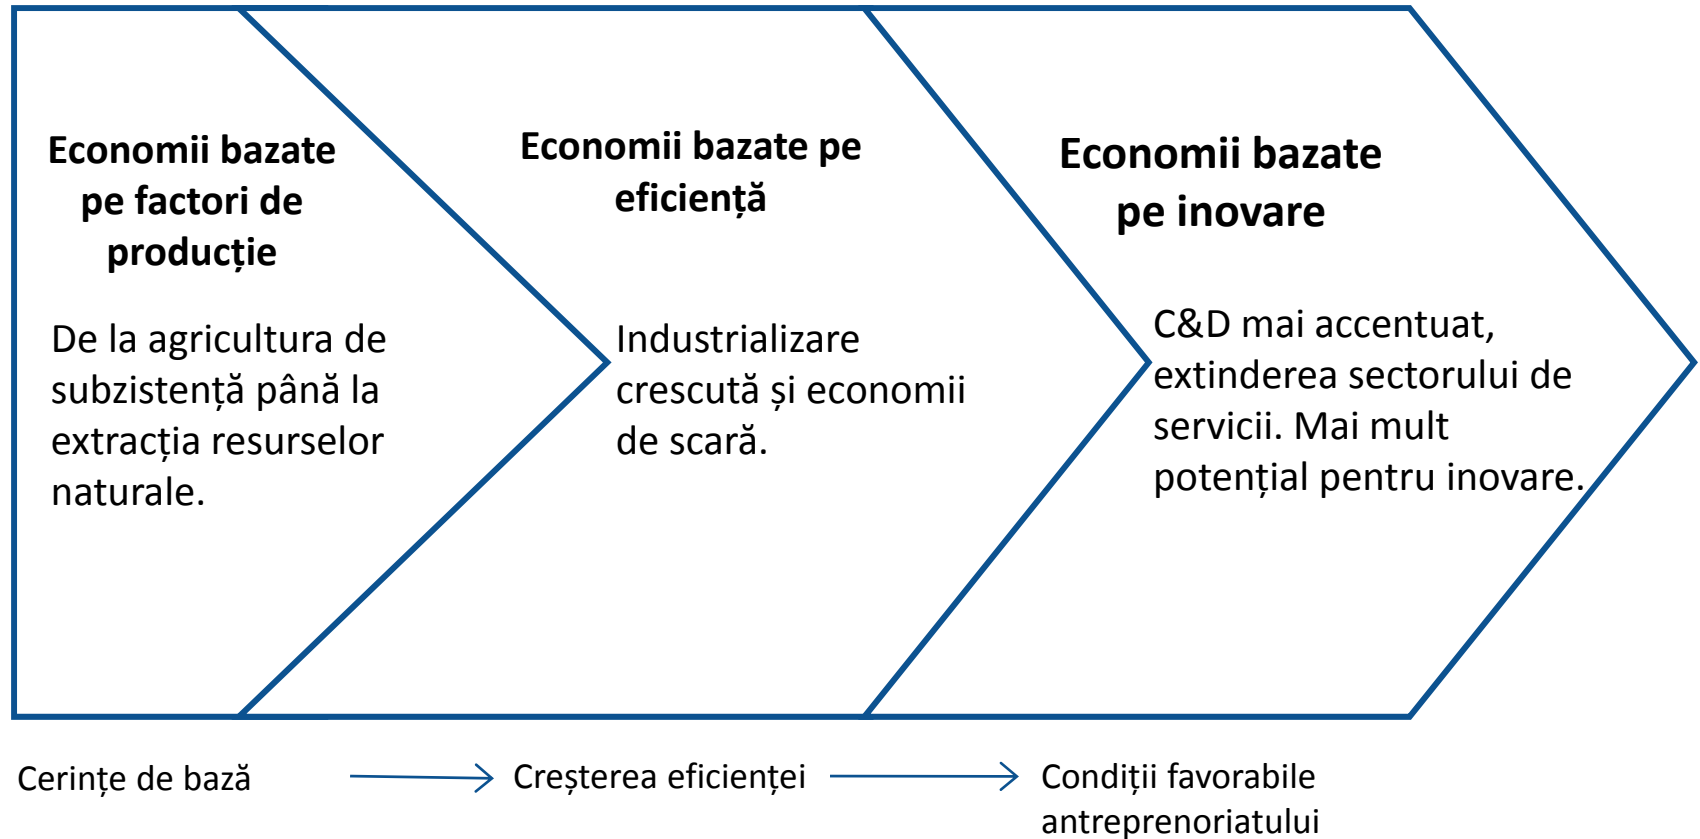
Economii bazate pe factori de producție

De la agricultura de subzistență până la extracția resurselor naturale.

Economii bazate pe eficiență

Industrializare crescută și economii de scară.

Economii bazate pe inovare

C&D mai accentuat, extinderea sectorului de servicii. Mai mult potențial pentru inovare.

Cerințe de bază → Creșterea eficienței → Condiții favorabile antreprenoriatului